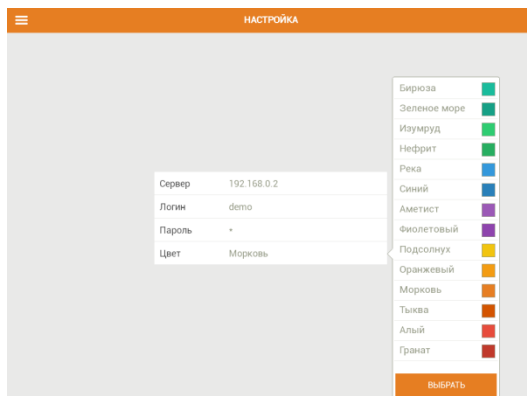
НАСТРОЙКА

| Сервер | 192.168.0.2 |
|---|---|
| Логин | demo |
| Пароль | • |
| Цвет | Морковь |

Бирюза
Зеленое море
Изумруд
Нефрит
Река
Синий
Аметист
Фиолетовый
Подсолнух
Оранжевый
Морковь
Тыква
Алый
Гранат

ВЫБРАТЬ